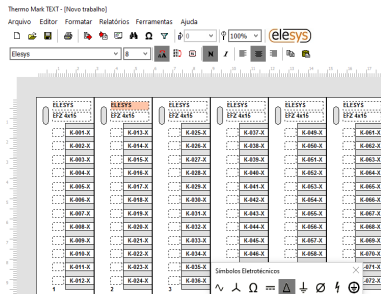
Thermo Mark TEXT - [Novo trabalho]
Arquivo Editor Formatar Relatórios Ferramentas Ajuda
0 100% elesys
Elesys 8 N I

ELESYS
EFZ 4x15
K-001-X
K-002-X
K-003-X
K-004-X
K-005-X
K-006-X
K-007-X
K-008-X
K-009-X
K-010-X
K-011-X
K-012-X
1

ELESYS
EFZ 4x15
K-013-X
K-014-X
K-015-X
K-016-X
K-017-X
K-018-X
K-019-X
K-020-X
K-021-X
K-022-X
K-023-X
K-024-X
2

ELESYS
EFZ 4x15
K-025-X
K-026-X
K-027-X
K-028-X
K-029-X
K-030-X
K-031-X
K-032-X
K-033-X
K-034-X
K-035-X
K-036-X
3

ELESYS
EFZ 4x15
K-037-X
K-038-X
K-039-X
K-040-X
K-041-X
K-042-X
K-043-X
K-044-X
K-045-X
K-046-X

ELESYS
EFZ 4x15
K-049-X
K-050-X
K-051-X
K-052-X
K-053-X
K-054-X
K-055-X
K-056-X
K-057-X
K-058-X

ELESYS
EFZ 4x15
K-061-X
K-062-X
K-063-X
K-064-X
K-065-X
K-066-X
K-067-X
K-068-X
K-069-X
K-070-X
K-071-X
K-072-X

Símbolos Eletrotécnicos